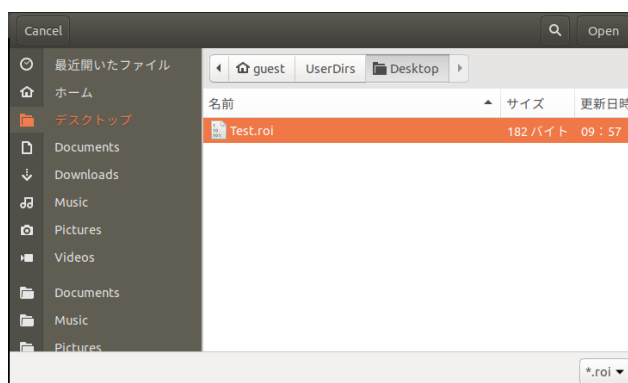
Cancel

Open

最近開いたファイル
ホーム
デスクトップ
Documents
Downloads
Music
Pictures
Videos
Documents
Music
Pictures

guest
UserDirs
Desktop

| 名前 | サイズ | 更新日時 |
|---|---|---|
| Test.roi | 182 バイト | 09：57 |

*.roi